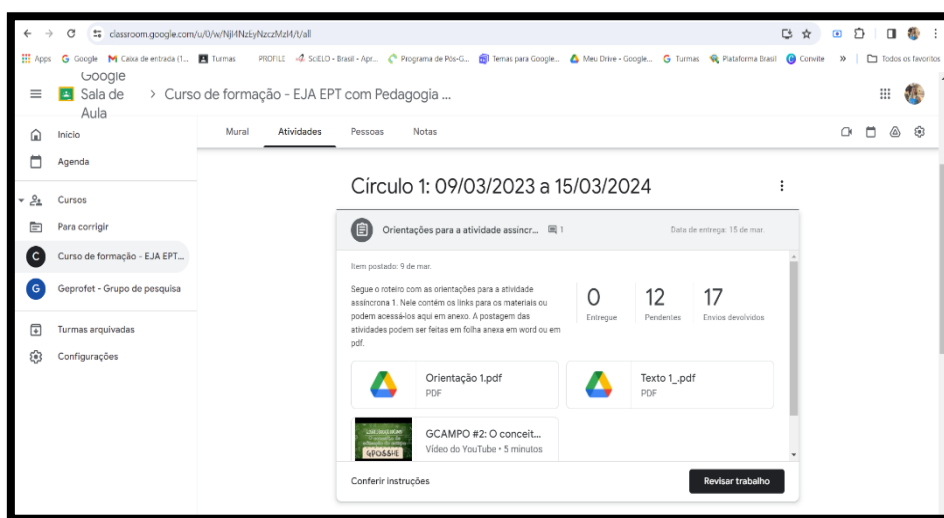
classroom.google.com/u/0/w/NjI4NzEyNzczMzI4/t/all

Apps Google Caixa de entrada (1... Turmas PROFILE SciELO - Brasil - Apr... Programa de Pós-G... Temas para Google... Meu Drive - Google... Turmas Plataforma Brasil Convite » Todos os favoritos

Google Sala de Aula > Curso de formação - EJA EPT com Pedagogia ...

Início
Agenda
Cursos
Para corrigir
Curso de formação - EJA EPT...
Geprofet - Grupo de pesquisa
Turmas arquivadas
Configurações

Mural Atividades Pessoas Notas

Círculo 1: 09/03/2023 a 15/03/2024

Orientações para a atividade assincr... 1 Data de entrega: 15 de mar.

Item postado: 9 de mar.

Segue o roteiro com as orientações para a atividade assíncrona 1. Nele contém os links para os materiais ou podem acessá-los aqui em anexo. A postagem das atividades podem ser feitas em folha anexa em word ou em pdf.

0 Entregue
12 Pendentes
17 Envios devolvidos

Orientação 1.pdf
PDF

Texto 1_.pdf
PDF

GCAMPO #2: O conceit...
Vídeo do YouTube • 5 minutos

Conferir instruções

Revisar trabalho